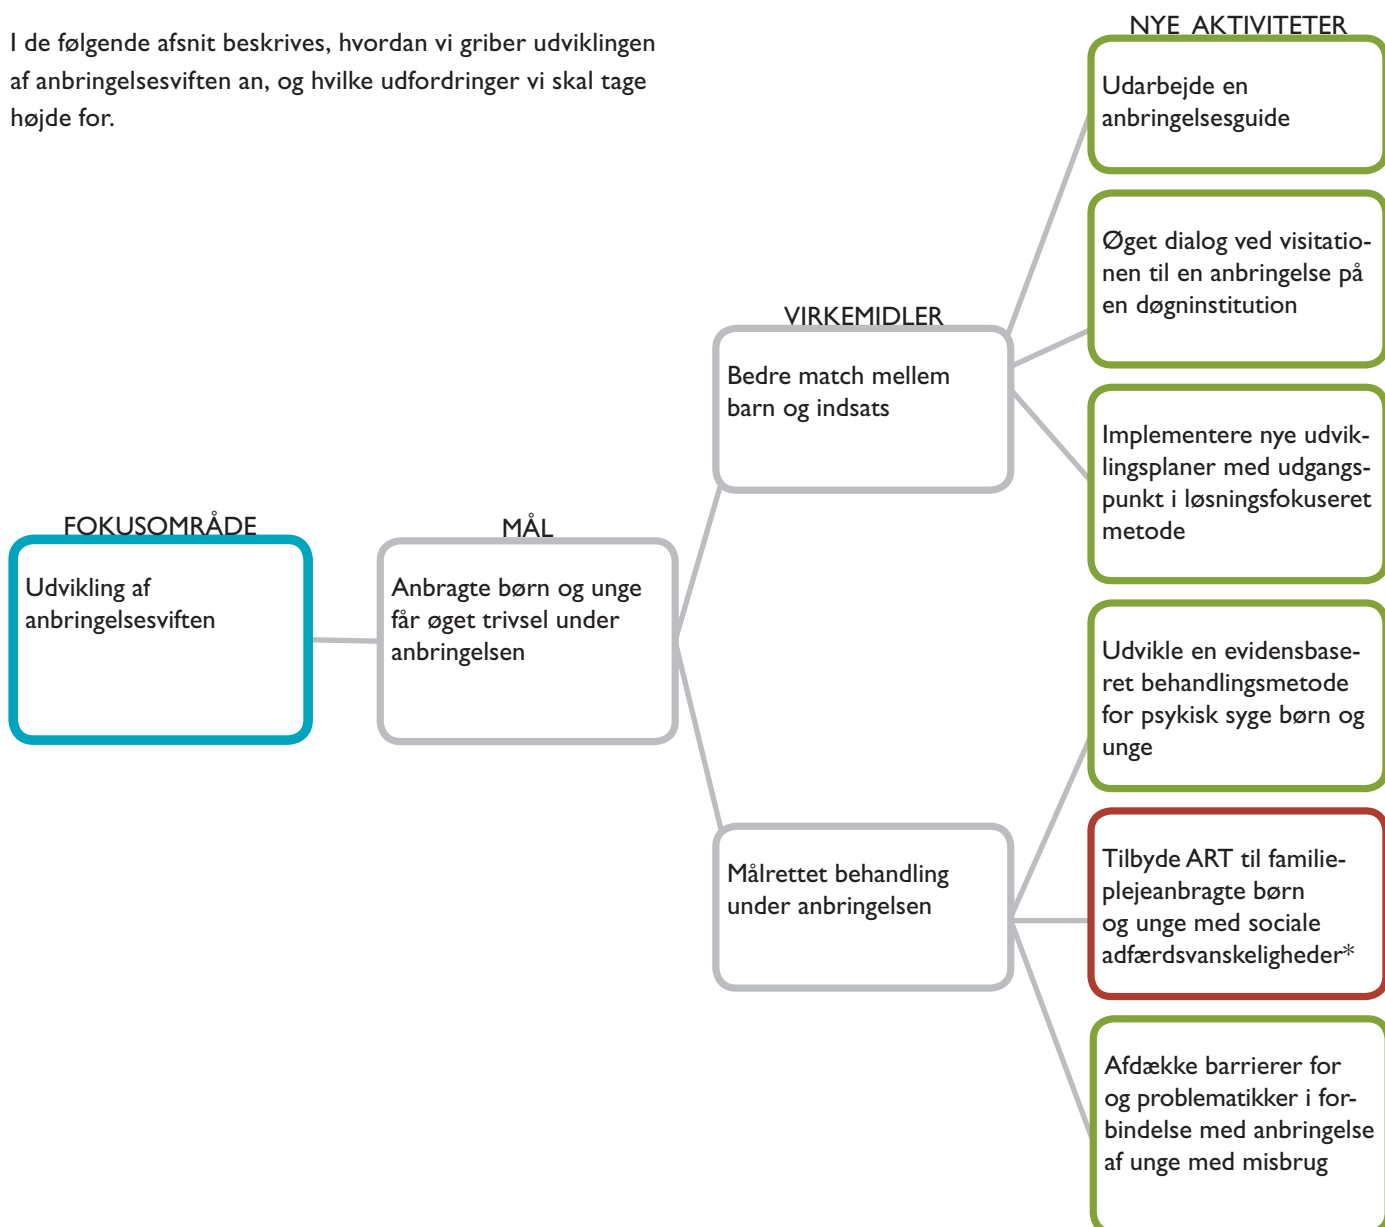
I de følgende afsnit beskrives, hvordan vi griber udviklingen af anbringelsesviften an, og hvilke udfordringer vi skal tage højde for.

FOKUSOMRÅDE

Udvikling af anbringelsesviften

MÅL

Anbragte børn og unge får øget trivsel under anbringelsen

VIRKEMIDLER

Bedre match mellem barn og indsats

Målrettet behandling under anbringelsen

NYE AKTIVITETER

Udarbejde en anbringelsesguide

Øget dialog ved visitationen til en anbringelse på en døgninstitution

Implementere nye udviklingsplaner med udgangspunkt i løsningsfokuseret metode

Udvikle en evidensbaseret behandlingsmetode for psykisk syge børn og unge

Tilbyde ART til familieplejeanbragte børn og unge med sociale adfærdsvanskeligheder*

Afdække barrierer for og problematikker i forbindelse med anbringelse af unge med misbrug